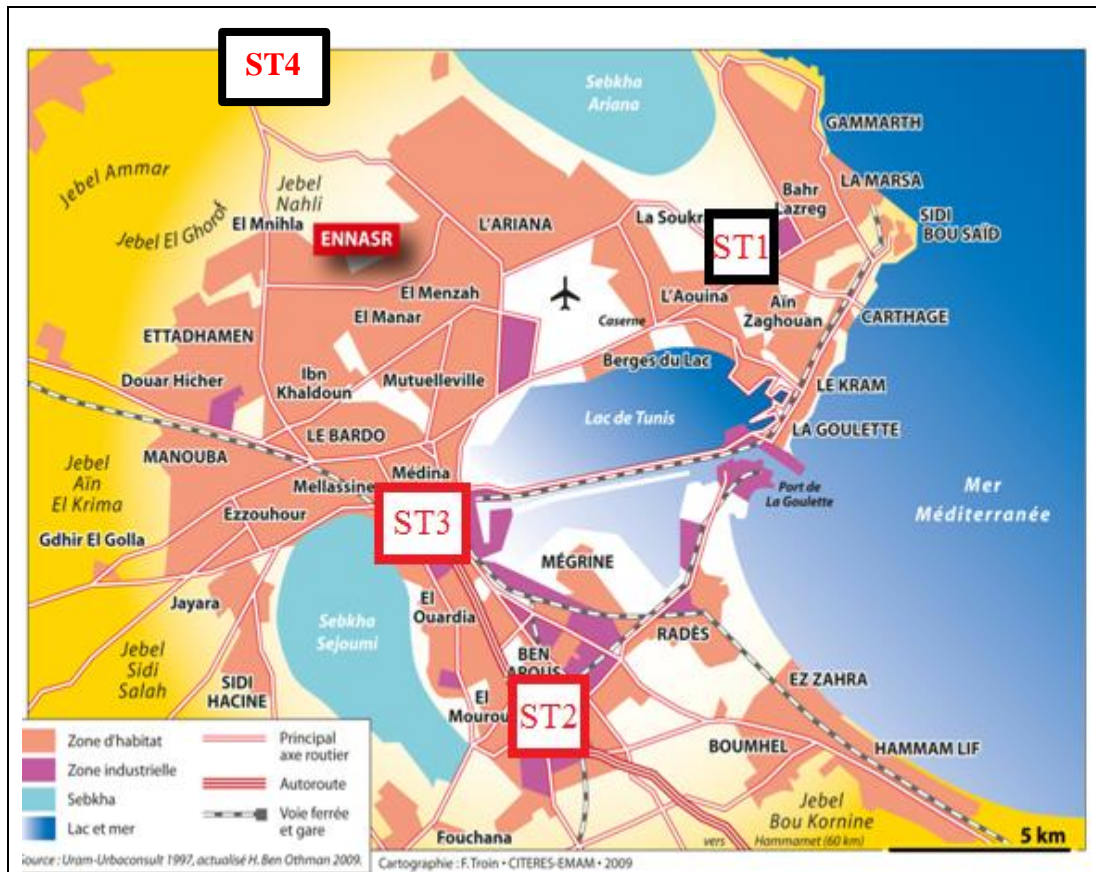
ST4

Sebkha Ariana

GAMMARTH

LA MARSA

Bahr Lazreg

SIDI BOU SAÏD

Jebel Ammar

Jebel Nahli

El Mnihla

Jebel El Ghorf

ENNASR

L'ARIANA

La Soukr

ST1

El Menzah

El Manar

L'Aouina

Caserne

Aïn Zaghouan

CARTHAGE

ETTADHAMEN

Berges du Lac

Douar Hicher

Ibn Khaldoun

Mutuelleville

LE KRAM

Lac de Tunis

LE BARDO

LA GOULETTE

MANOUBA

Médina

Jebel Aïn El Krima

Mellassine

Port de La Goulette

Mer Méditerranée

Ezzouhour

ST3

Gdhir El Golla

MÉGRINE

Jayara

El Ouardia

Sebkha Sejoumi

RADÈS

Jebel Sidi Salah

BEN AROUS

SIDI HACINE

El Mourou

ST2

EZ ZAHRA

Zone d'habitat

Zone industrielle

Sebkha

Lac et mer

Principal axe routier

Autoroute

Voie ferrée et gare

BOUMHEL

HAMMAM LIF

Jebel Bou Kornine

Fouchana

vers Hammamet (60 km)

5 km

Source : Uram-Urbaconsult 1997, actualisé H. Ben Othman 2009.

Cartographie : F. Troin • CITERES-EMAM • 2009